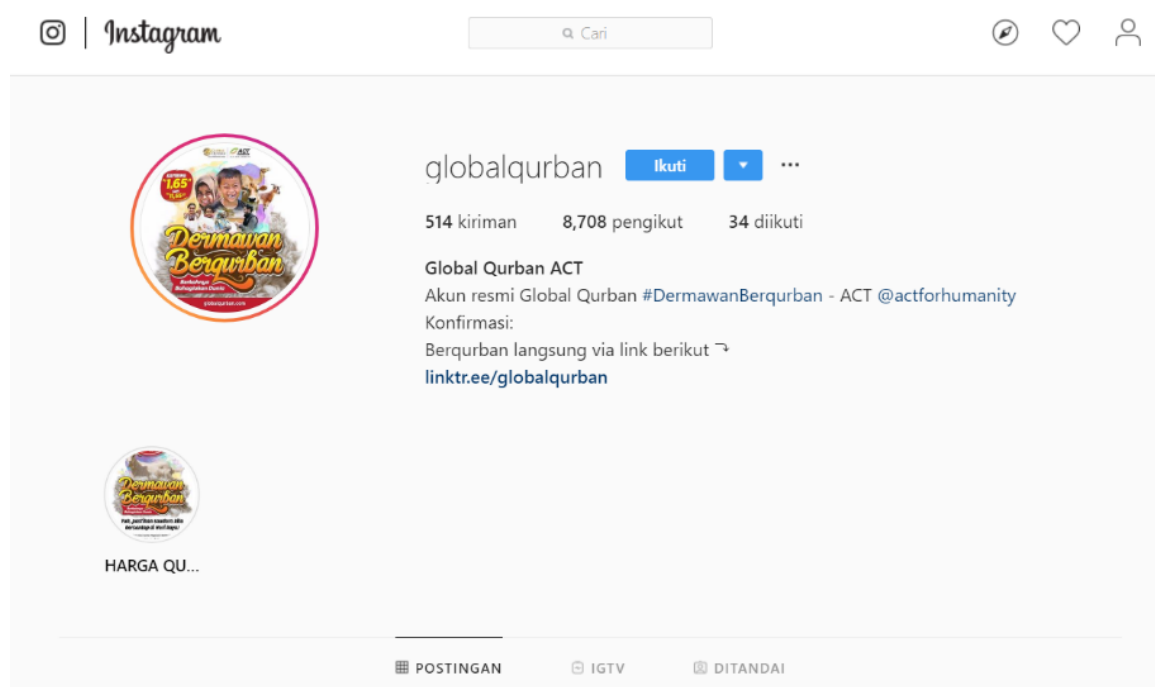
Instagram

Cari

globalqurban Ikuti

514 kiriman 8,708 pengikut 34 diikuti

Global Qurban ACT
Akun resmi Global Qurban #DermawanBerqurban - ACT @actforhumanity
Konfirmasi:
Berqurban langsung via link berikut ⤵
linktr.ee/globalqurban

Dermawan Berqurban

1,65

HARGA QU...

POSTINGAN IGTV DITANDAI